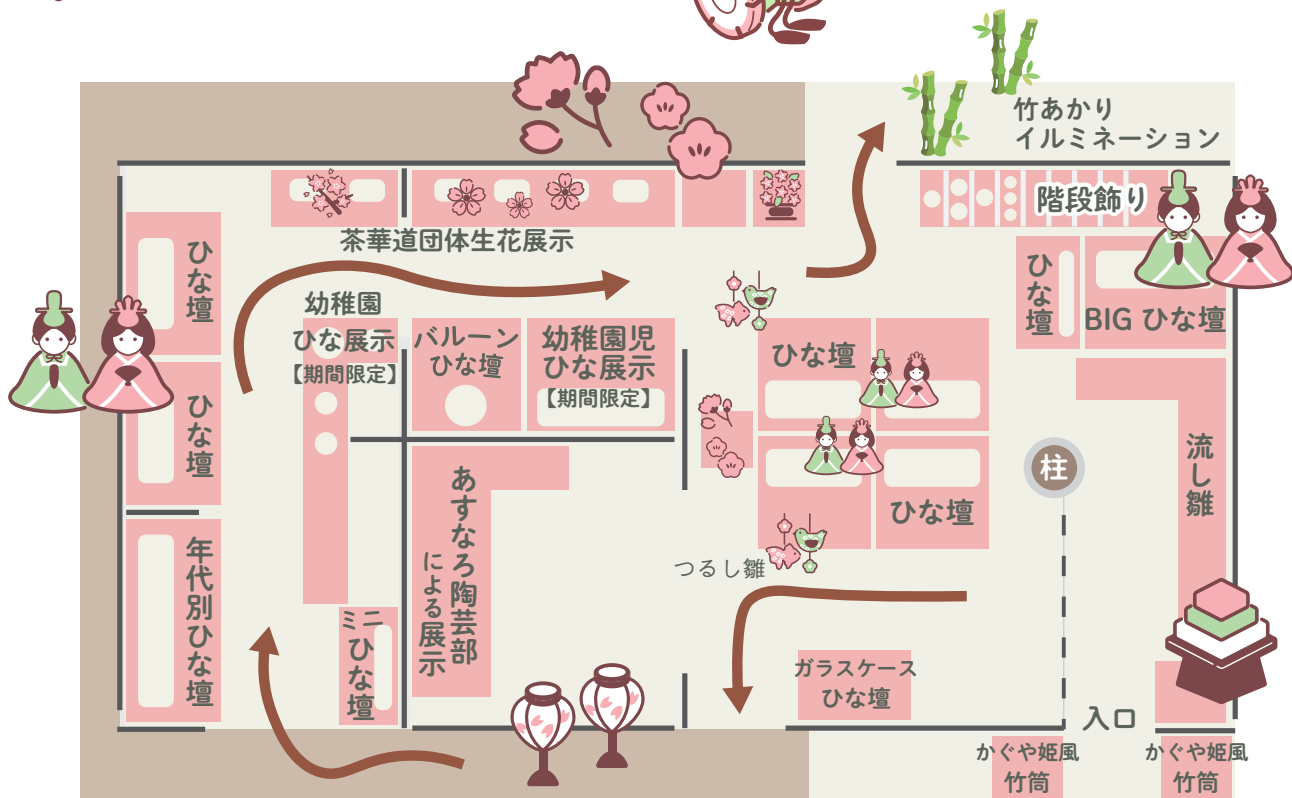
竹あかり
イルミネーション

階段飾り

茶華道団体生花展示

ひな壇

ひな壇

年代別ひな壇

幼稚園
ひな展示
【期間限定】

バルーン
ひな壇

幼稚園児
ひな展示
【期間限定】

あすなろ陶芸部による展示

ミニひな壇

ひな壇

ひな壇

ひな壇

BIG ひな壇

ひな壇

流し雛

柱

つるし雛

ガラスケース
ひな壇

入口

かぐや姫風
竹筒

かぐや姫風
竹筒